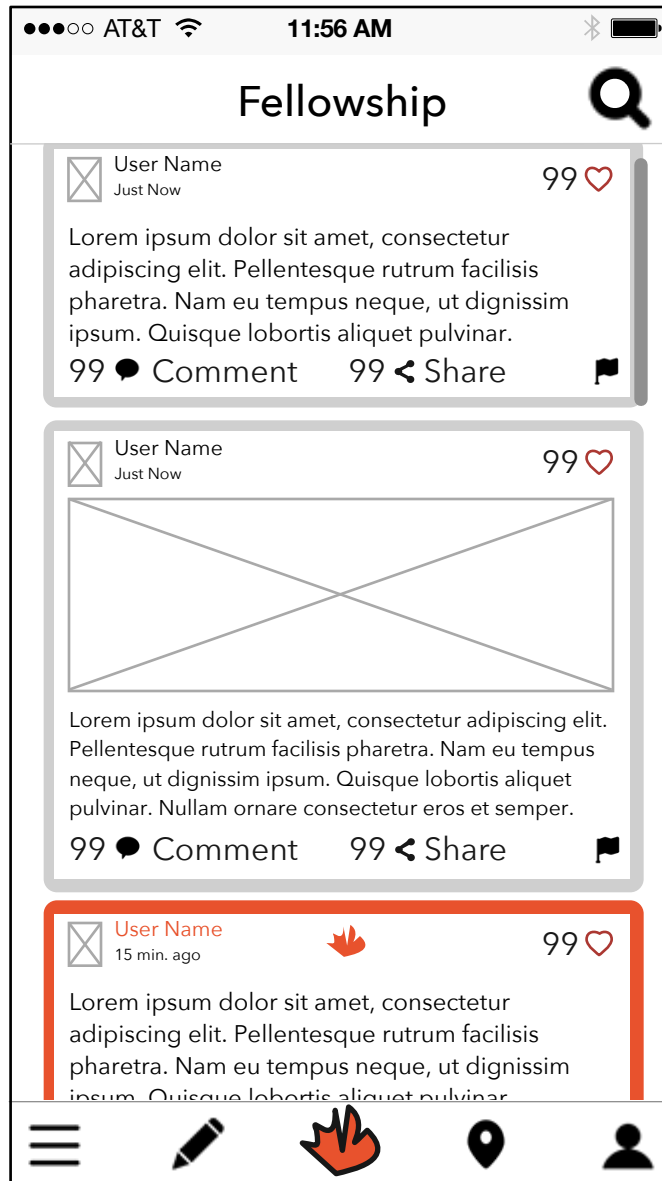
●●●○○ AT&T 11:56 AM

Fellowship

User Name
Just Now
99

Lorem ipsum dolor sit amet, consectetur adipiscing elit. Pellentesque rutrum facilisis pharetra. Nam eu tempus neque, ut dignissim ipsum. Quisque lobortis aliquet pulvinar.

99 Comment 99 Share

User Name
Just Now
99

Lorem ipsum dolor sit amet, consectetur adipiscing elit. Pellentesque rutrum facilisis pharetra. Nam eu tempus neque, ut dignissim ipsum. Quisque lobortis aliquet pulvinar. Nullam ornare consectetur eros et semper.

99 Comment 99 Share

User Name
15 min. ago
99

Lorem ipsum dolor sit amet, consectetur adipiscing elit. Pellentesque rutrum facilisis pharetra. Nam eu tempus neque, ut dignissim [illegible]